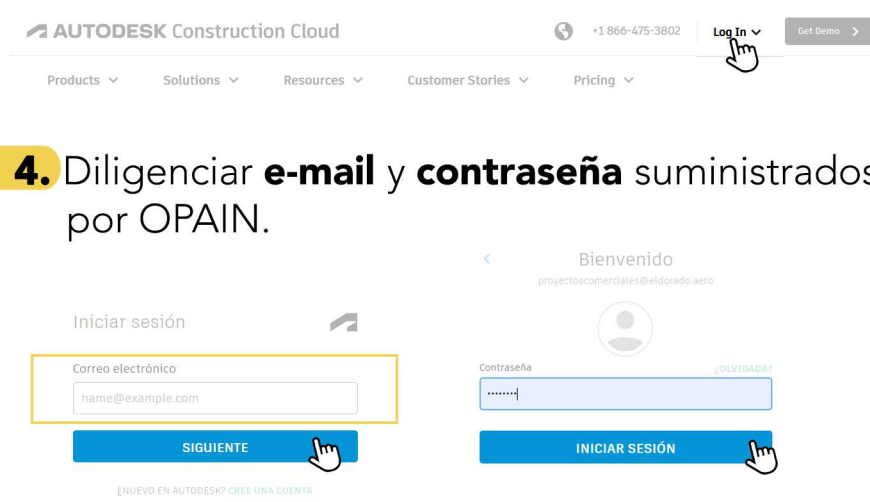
AUTODESK Construction Cloud

+1 866-475-3802

Log In

Get Demo

Products

Solutions

Resources

Customer Stories

Pricing

4. Diligenciar **e-mail** y **contraseña** suministrados por OPAIN.

Iniciar sesión

Correo electrónico

name@example.com

SIGUIENTE

¿NUEVO EN AUTODESK? CREE UNA CUENTA

Bienvenido

proyectoscomerciales@eldorado.aero

Contraseña

¿OLVIDADA?

••••••••

INICIAR SESIÓN